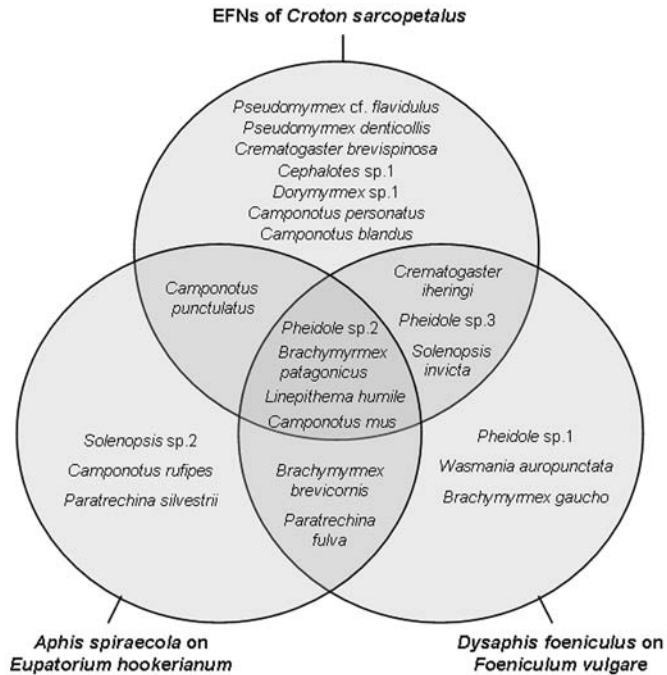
EFNs of *Croton sarcopetalus*

*Pseudomyrmex* cf. *flavidulus*
*Pseudomyrmex denticollis*
*Crematogaster brevispinosa*
*Cephalotes* sp.1
*Dorymyrmex* sp.1
*Camponotus personatus*
*Camponotus blandus*

*Camponotus punctulatus*

*Crematogaster iheringi*
*Pheidole* sp.3
*Solenopsis invicta*

*Pheidole* sp.2
*Brachymyrmex patagonicus*
*Linepithema humile*
*Camponotus mus*

*Solenopsis* sp.2
*Camponotus rufipes*
*Paratrechina silvestrii*

*Brachymyrmex brevicornis*
*Paratrechina fulva*

*Pheidole* sp.1
*Wasmania auropunctata*
*Brachymyrmex gaucho*

*Aphis spiraecola* on *Eupatorium hookerianum*

*Dysaphis foeniculus* on *Foeniculum vulgare*